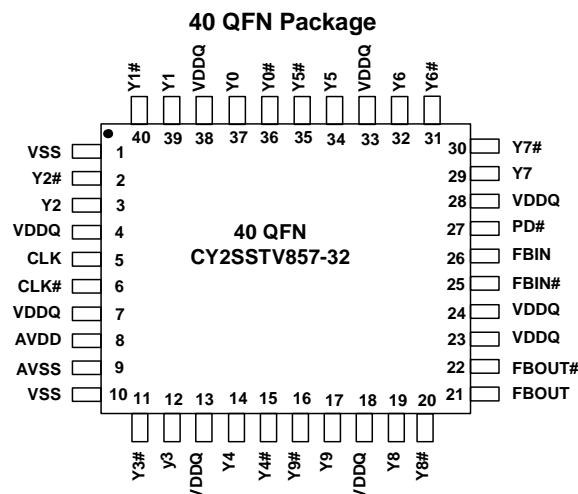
40 QFN Package

Y1# Y1 VDDQ Y0 Y0# Y5# Y5 VDDQ Y6 Y6#

40 39 38 37 36 35 34 33 32 31

VSS 1
Y2# 2
Y2 3
VDDQ 4
CLK 5
CLK# 6
VDDQ 7
AVDD 8
AVSS 9
VSS 10

40 QFN
CY2SSTV857-32

30 Y7#
29 Y7
28 VDDQ
27 PD#
26 FBIN
25 FBIN#
24 VDDQ
23 VDDQ
22 FBOUT#
21 FBOUT

11 12 13 14 15 16 17 18 19 20

Y3# y3 VDDQ Y4 Y4# Y9# Y9 VDDQ Y8 Y8#